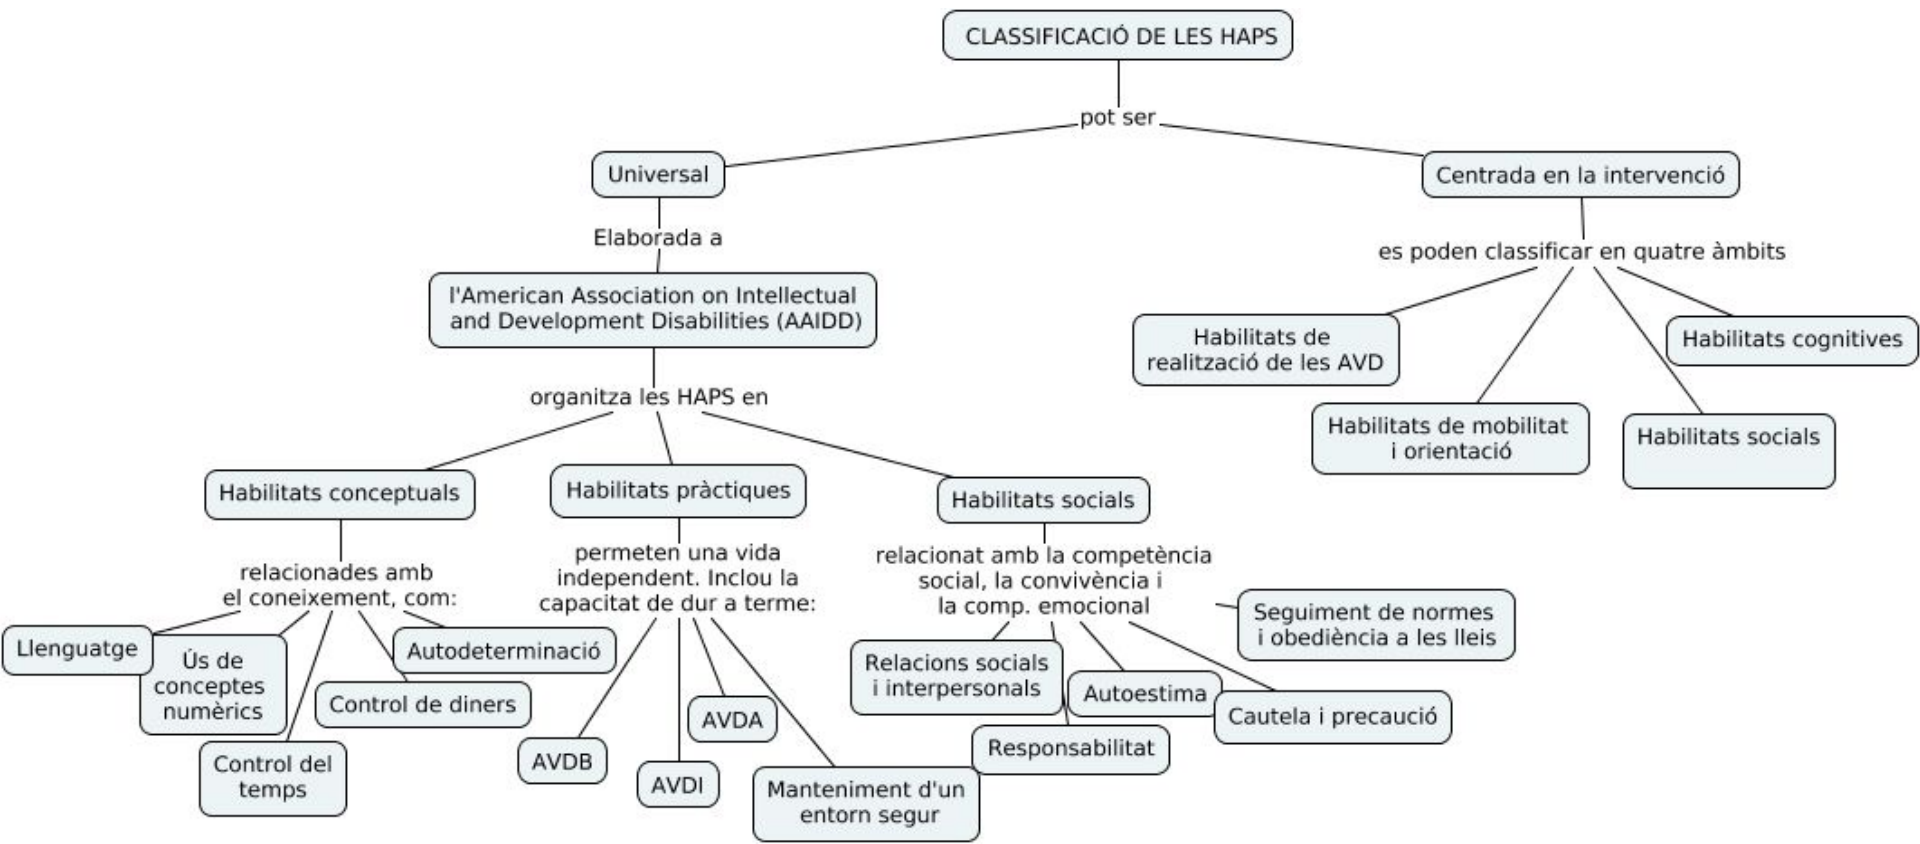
CLASSIFICACIÓ DE LES HAPS

pot ser

Universal

Centrada en la intervenció

Elaborada a

l'American Association on Intellectual and Development Disabilities (AAIDD)

organitza les HAPS en

Habilitats conceptuals

Habilitats pràctiques

Habilitats socials

relacionades amb el coneixement, com:

Llenguatge

Ús de conceptes numèrics

Control del temps

Control de diners

Autodeterminació

permeten una vida independent. Inclou la capacitat de dur a terme:

AVDB

AVDI

AVDA

Manteniment d'un entorn segur

relacionat amb la competència social, la convivència i la comp. emocional

Relacions socials i interpersonals

Autoestima

Responsabilitat

Cautela i precaució

Seguiment de normes i obediència a les lleis

es poden classificar en quatre àmbits

Habilitats de realització de les AVD

Habilitats cognitives

Habilitats de mobilitat i orientació

Habilitats socials